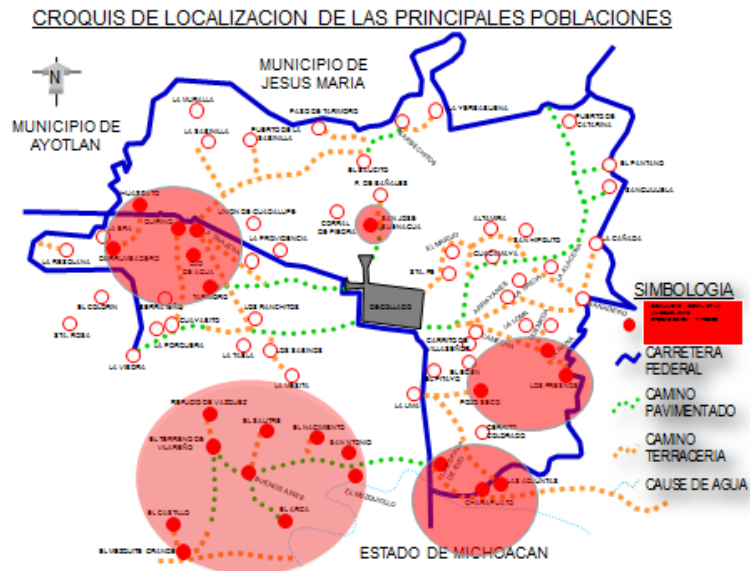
CROQUIS DE LOCALIZACION DE LAS PRINCIPALES POBLACIONES

N

MUNICIPIO DE JESUS MARIA

MUNICIPIO DE AYOTLAN

LA MURALLA
LA SABINILLA
PUERTO DE LA SABINILLA
PASO DE TAMBORO
LA VERGAELENA
PUERTO DE CATARINA
EL PANTANO
SANGUIJUELA
LA CAÑADA
EL SAUCITO
R. DE BAÑALES
SAN JOSE DE GRACIA
CORRAL DE PIEDRA
HUIZACHITO
LA BRIA
CURINO
UNION DE GUADALUPE
LA PROVIDENCIA
LA RESOLANA
CERRO DE AGUA
OJO DE AGUA
TAMBORO
EL COLORIN
STA. ROSA
CERRO PRIETO
LOS RANCHITOS
EL CAPULIN
LA PORCUERA
LA TABLA
LOS SABINOS
LA VIBORA
LA MESITA
DEGOLLADO
ALTAMIRA
SAN HIPOLITO
EL MAGUEY
STA. FE
CARRITO DE VILLASEÑOR
LOS PRESNOS
EL SOLAR
POZO SECO
LA LIMA
CERRITO COLORADO
REFUGIO DE VAZQUEZ
EL SAUTRE
EL NACIMIENTO
SAN ANTONIO
EL TERRENO DE VILLASEÑOR
BUENOS AIRES
EL ARCO
EL CASTILLO
EL MEZQUITE GRANDE
CHARAPUATO
LAS COLONIAS

ESTADO DE MICHOACAN

SIMBOLOGIA
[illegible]
CARRETERA FEDERAL
CAMINO PAVIMENTADO
CAMINO TERRACERIA
CAUSE DE AGUA